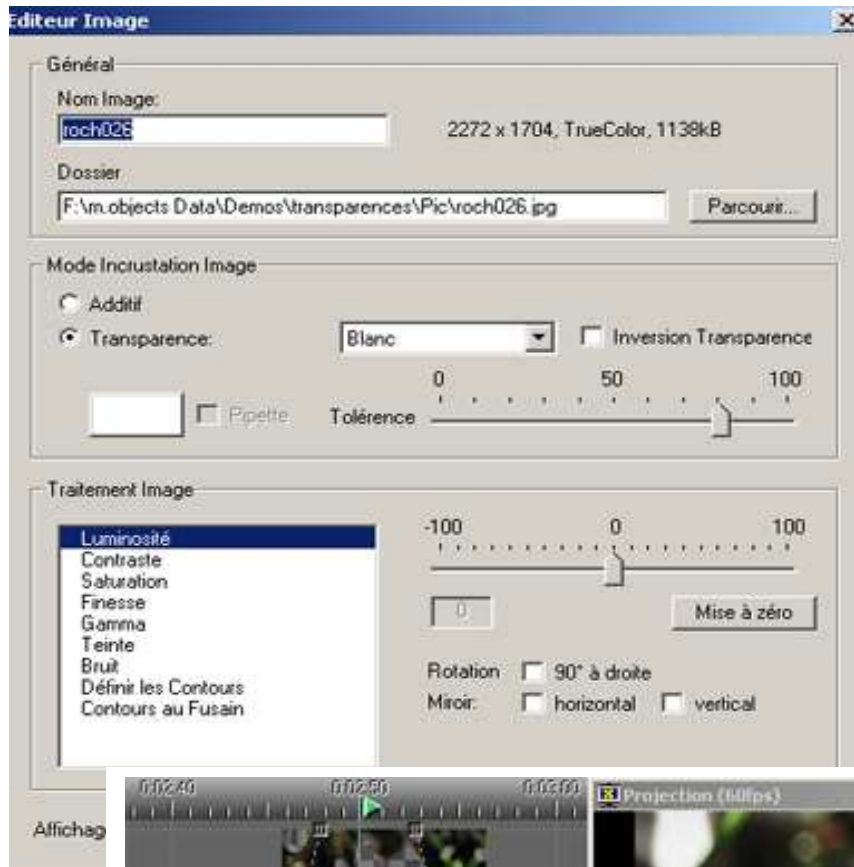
Editeur Image

Général

Nom Image:

roch026

2272 x 1704, TrueColor, 1138kB

Dossier

F:\m.objects Data\Demos\transparences\Pic\roch026.jpg

Parcourir...

Mode Incrustation Image

Additif

Transparence:

Blanc

Inversion Transparence

0

50

100

Pipette

Tolérence

Traitement Image

Luminosité
Contraste
Saturation
Finesse
Gamma
Teinte
Bruit
Définir les Contours
Contours au Fusain

-100

0

100

0

Mise à zéro

Rotation

90° à droite

Miroir:

horizontal

vertical

Affichag

0:02:40

0:02:50

0:03:00

Projection (60fps)